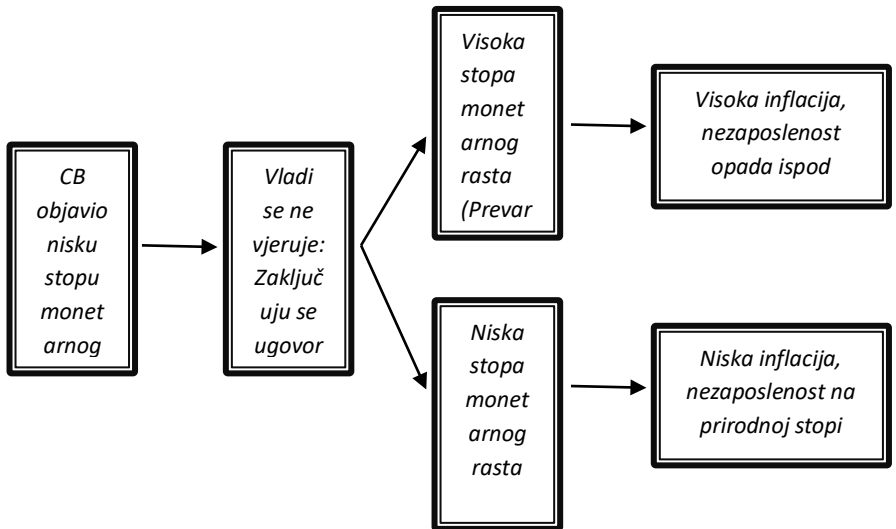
CB objavio nisku stopu monet arnog

Vladi se ne vjeruje: Zaključ uju se ugovor

Visoka stopa monet arnog rasta (Prevar

Visoka inflacija, nezaposlenost opada ispod

Niska stopa monet arnog rasta

Niska inflacija, nezaposlenost na prirodnoj stopi